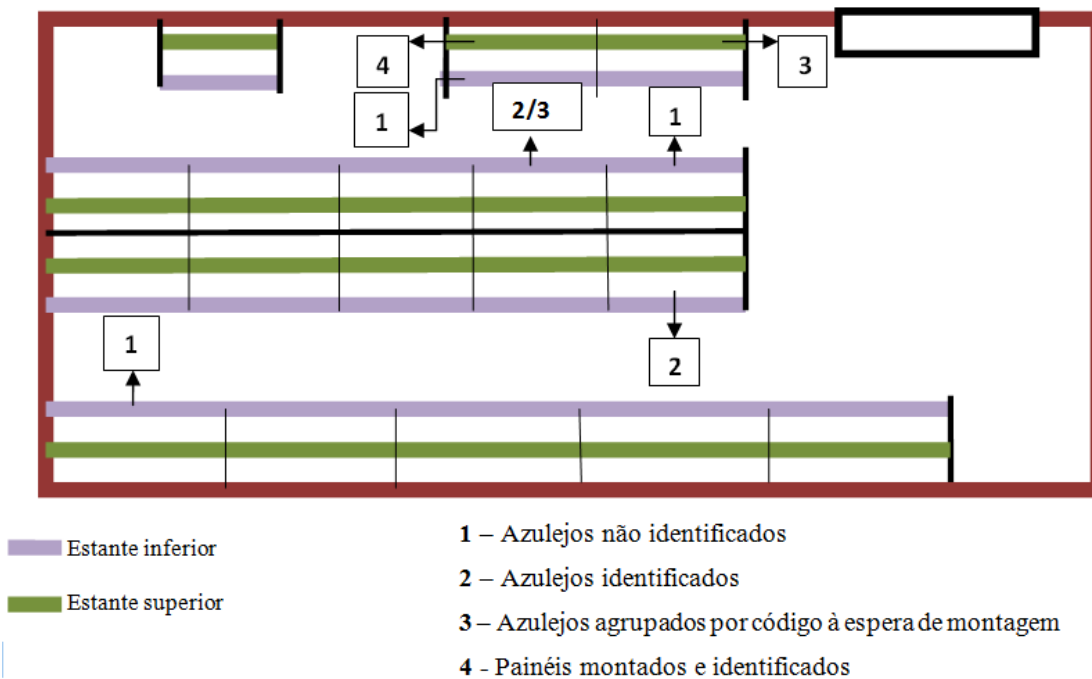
4

3

1

2/3

1

1

2

Estante inferior

Estante superior

**1** – Azulejos não identificados

**2** – Azulejos identificados

**3** – Azulejos agrupados por código à espera de montagem

**4** - Painéis montados e identificados